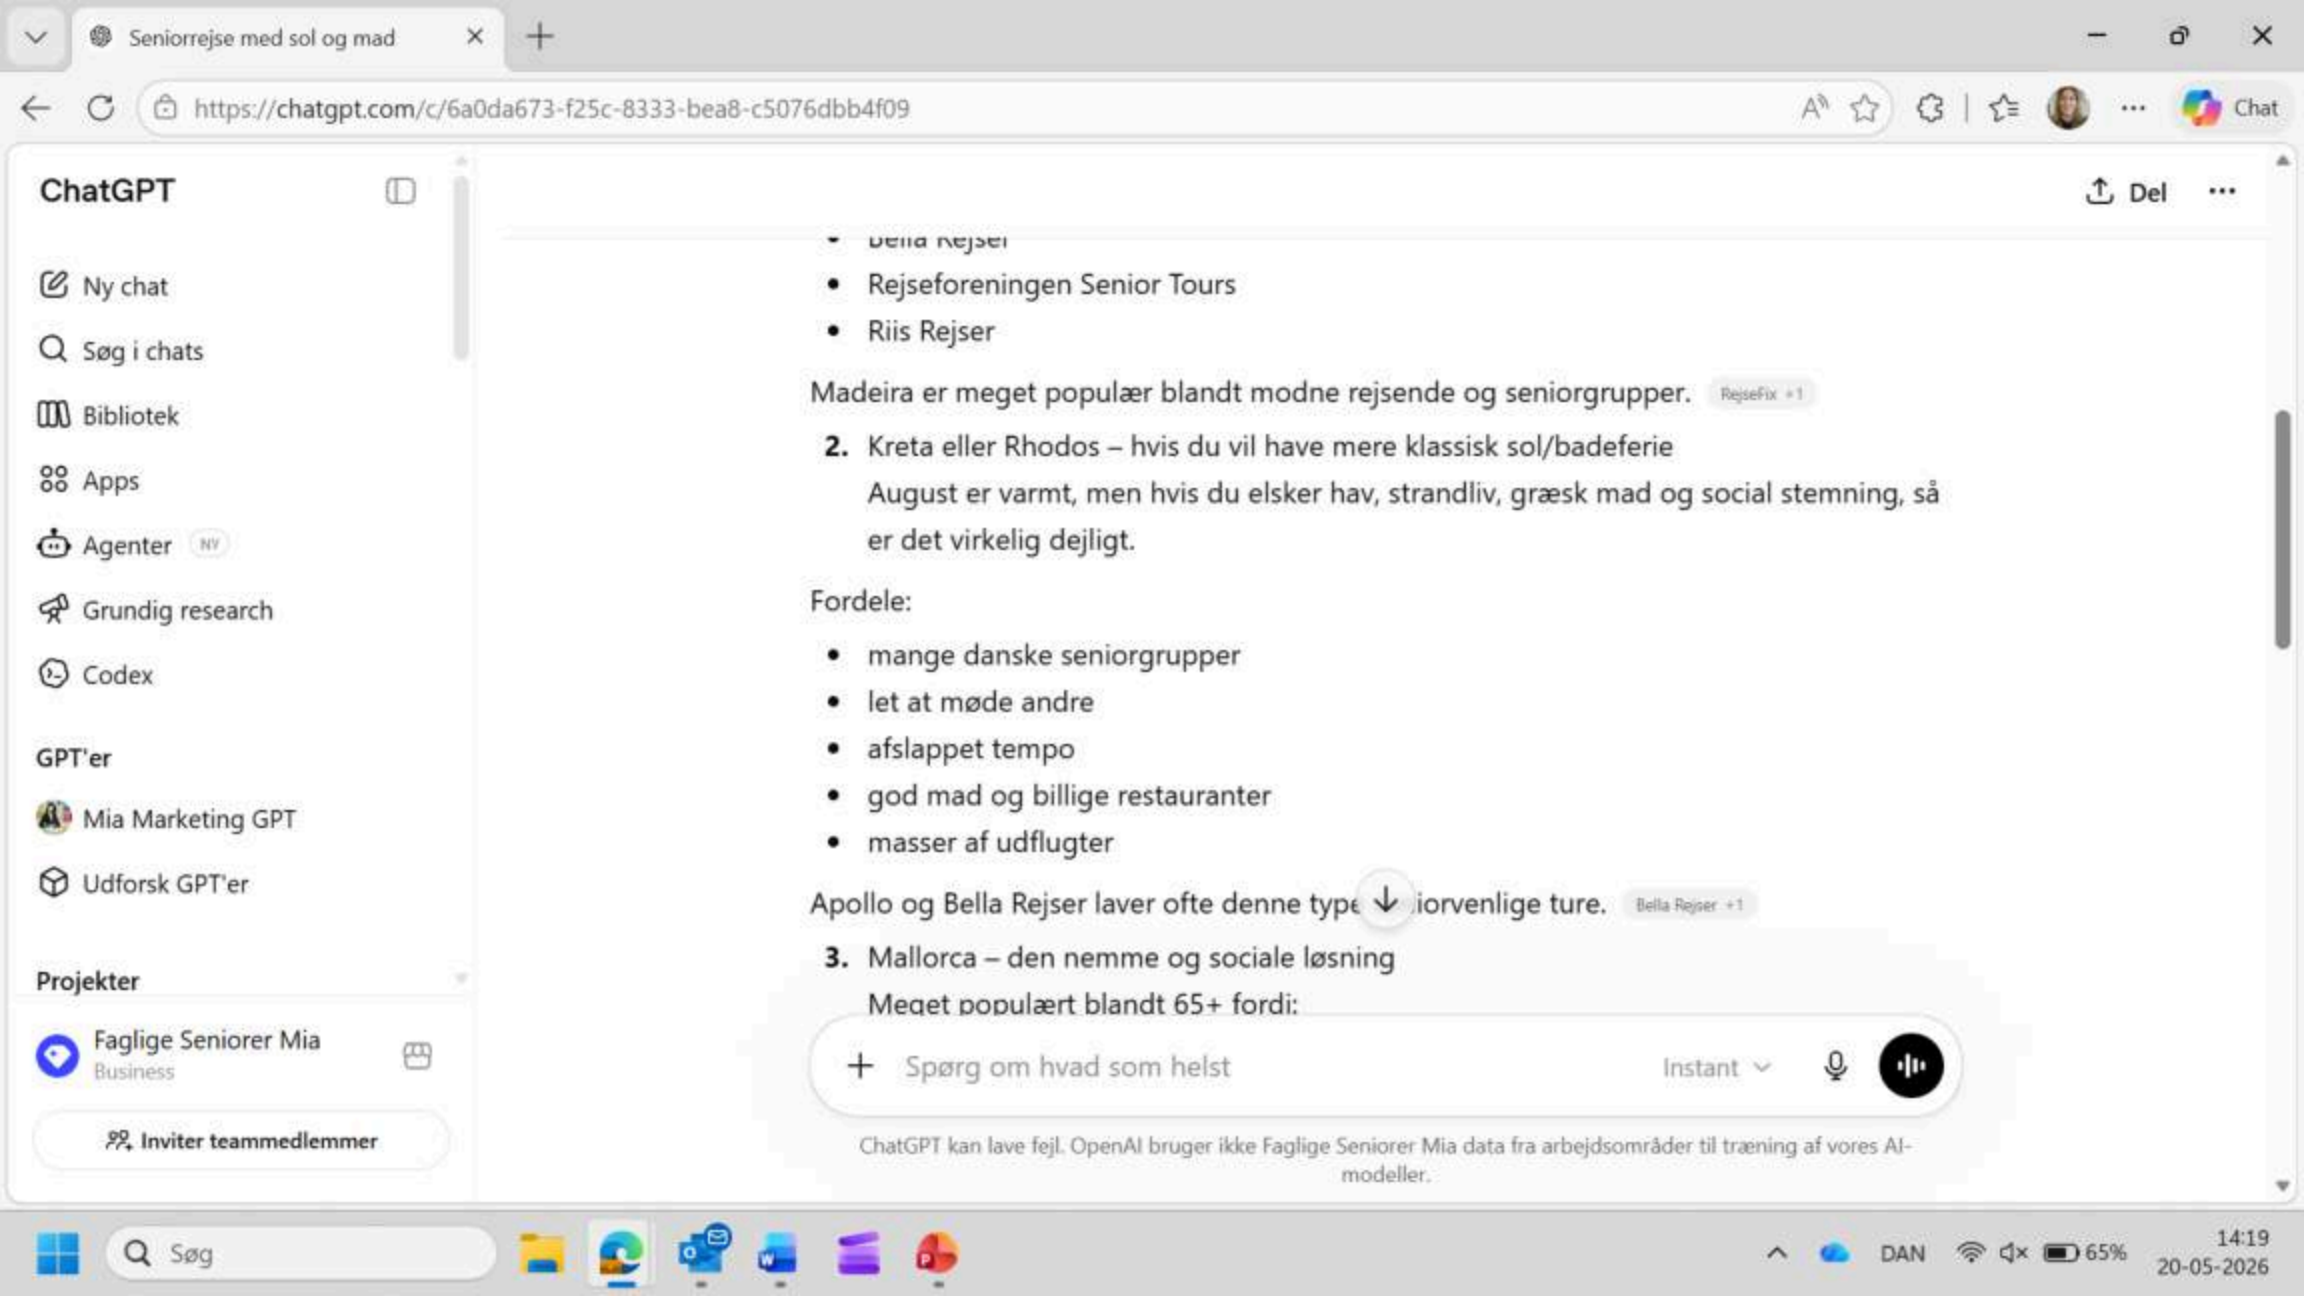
Seniorrejse med sol og mad

https://chatgpt.com/c/6a0da673-f25c-8333-bea8-c5076dbb4f09

Chat

ChatGPT

Ny chat
Søg i chats
Bibliotek
Apps
Agenter NY
Grundig research
Codex

GPT'er
Mia Marketing GPT
Udforsk GPT'er

Projekter

Faglige Seniorer Mia
Business

Inviter teammedlemmer

Del

- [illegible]
- Rejseforeningen Senior Tours
- Riis Rejser

Madeira er meget populær blandt modne rejsende og seniorgrupper. RejseFix +1

2. Kreta eller Rhodos – hvis du vil have mere klassisk sol/badeferie
August er varmt, men hvis du elsker hav, strandliv, græsk mad og social stemning, så er det virkelig dejligt.

Fordele:

- mange danske seniorgrupper
- let at møde andre
- afslappet tempo
- god mad og billige restauranter
- masser af udflugter

Apollo og Bella Rejser laver ofte denne type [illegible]iorvenlige ture. Bella Rejser +1

3. Mallorca – den nemme og sociale løsning
Meget populært blandt 65+ fordi:

Spørg om hvad som helst
Instant

ChatGPT kan lave fejl. OpenAI bruger ikke Faglige Seniorer Mia data fra arbejdsområder til træning af vores AI-modeller.

Søg
DAN
65%
14:19
20-05-2026